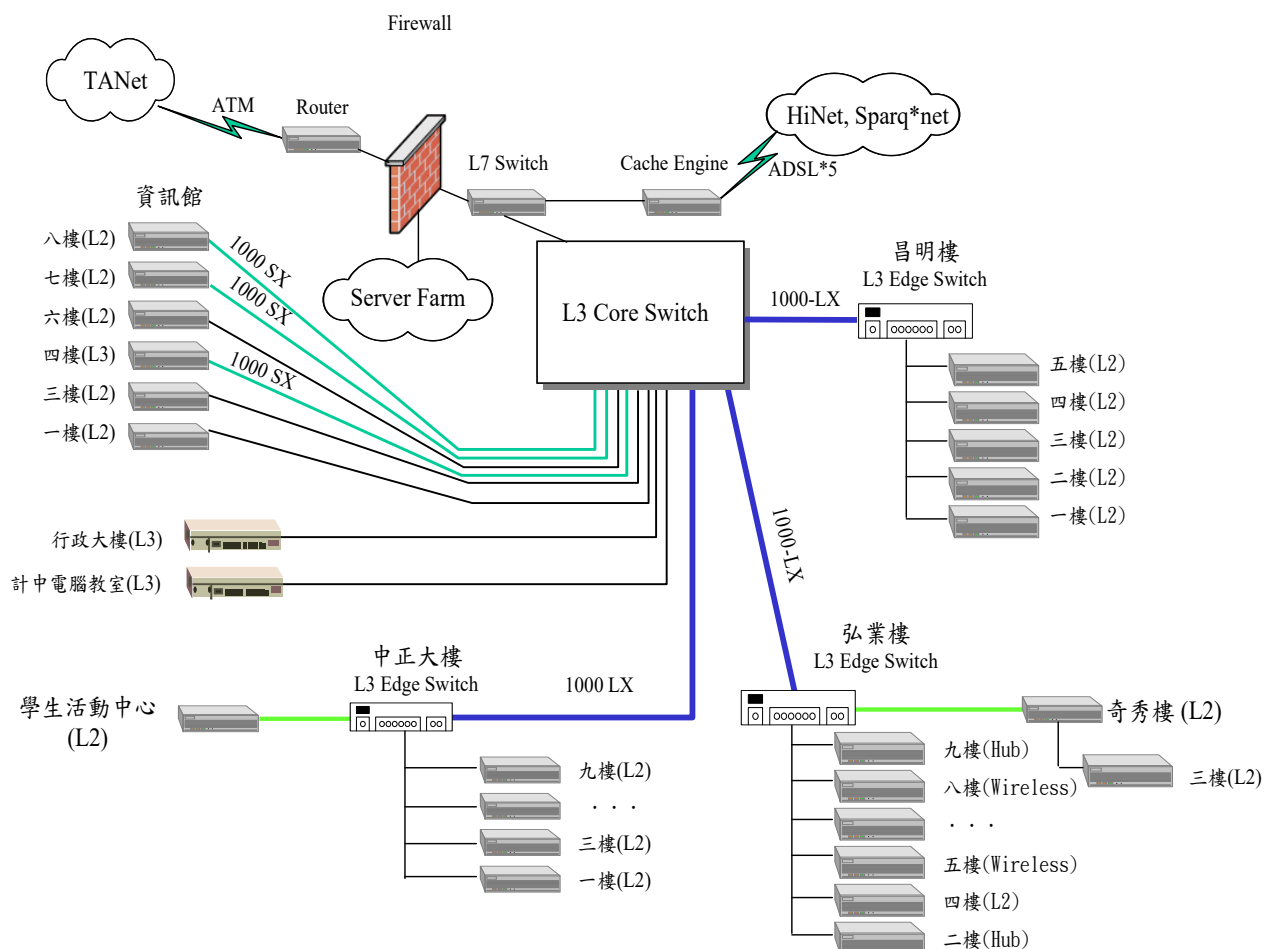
Firewall

TANet

ATM

Router

HiNet, Sparq*net

L7 Switch

Cache Engine

ADSL*5

資訊館

八樓(L2)

七樓(L2)

六樓(L2)

四樓(L3)

三樓(L2)

一樓(L2)

1000 SX

1000 SX

1000 SX

Server Farm

L3 Core Switch

1000-LX

昌明樓
L3 Edge Switch

五樓(L2)

四樓(L2)

三樓(L2)

二樓(L2)

一樓(L2)

行政大樓(L3)

計中電腦教室(L3)

1000-LX

弘業樓
L3 Edge Switch

中正大樓
L3 Edge Switch

1000 LX

學生活動中心
(L2)

九樓(L2)

. . .

三樓(L2)

一樓(L2)

奇秀樓 (L2)

三樓(L2)

九樓(Hub)

八樓(Wireless)

. . .

五樓(Wireless)

四樓(L2)

二樓(Hub)